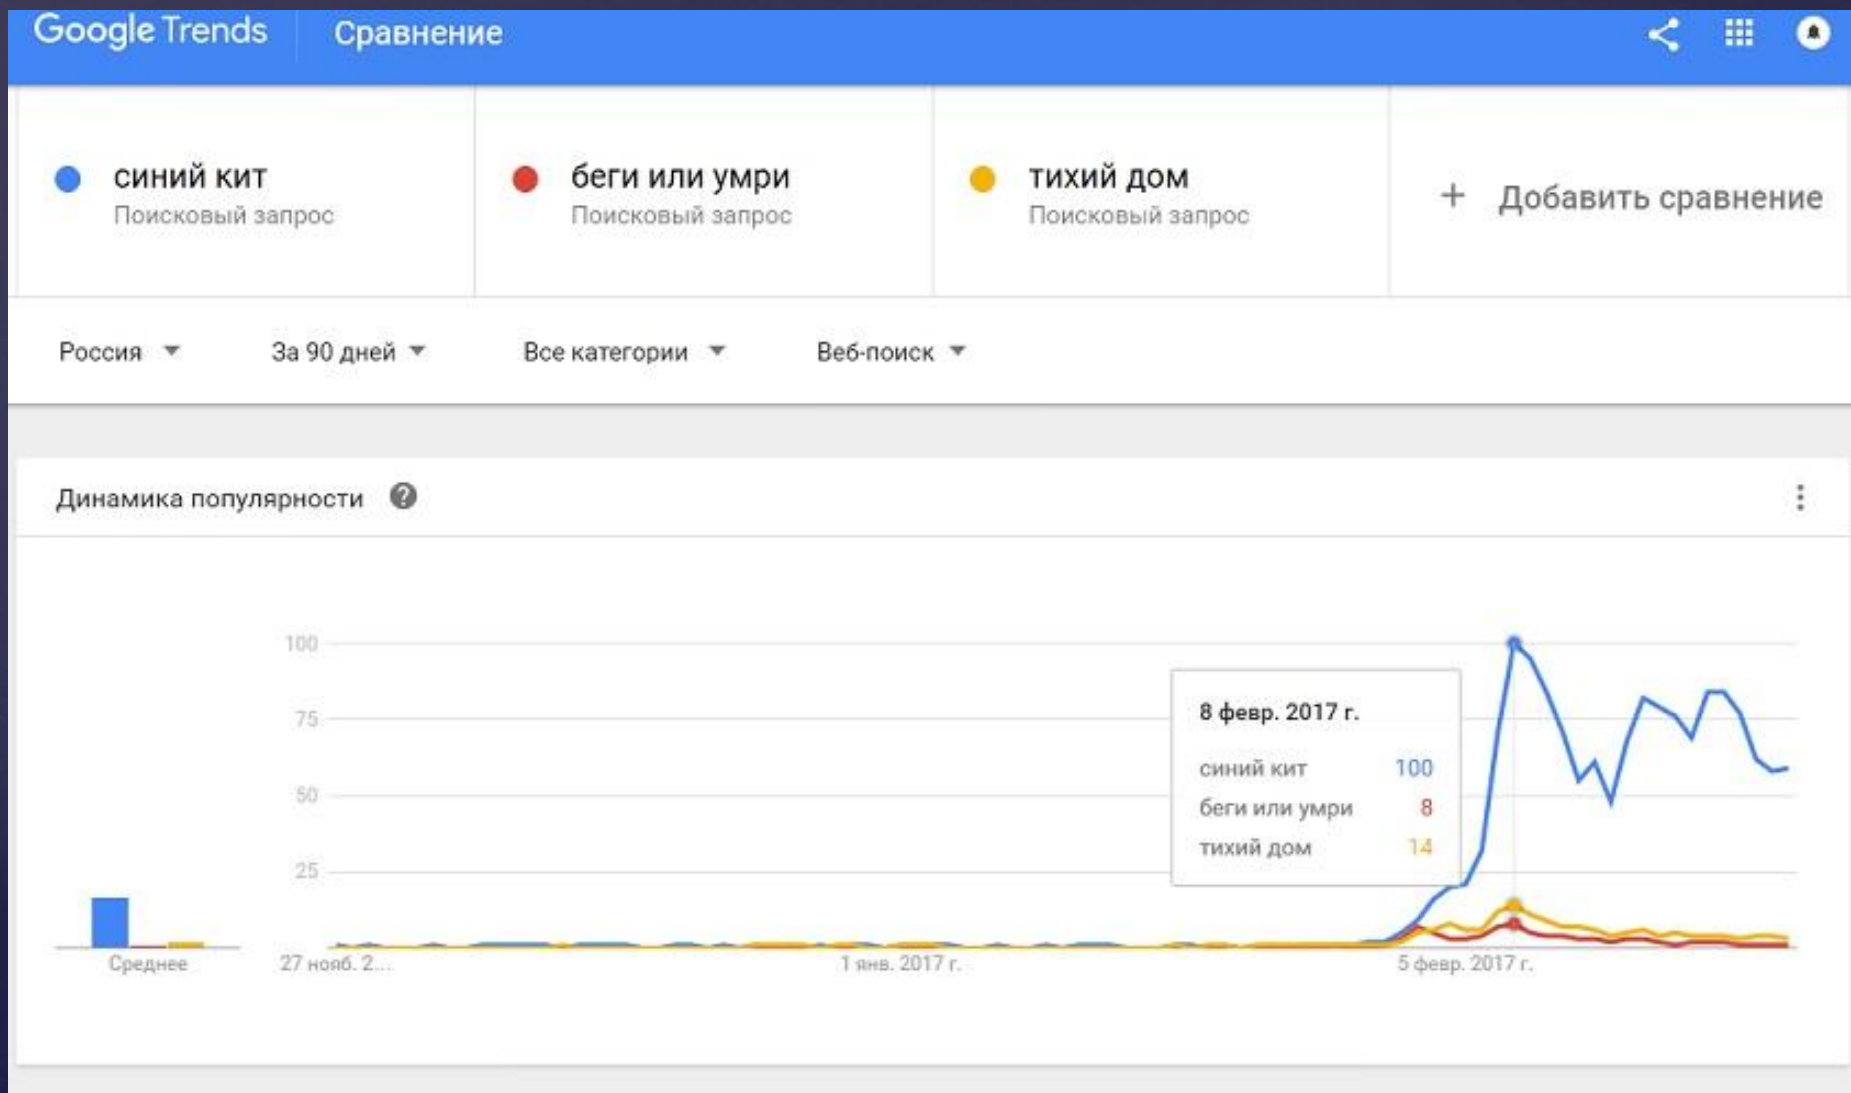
Google Trends Сравнение

синий кит
Поисковый запрос

беги или умри
Поисковый запрос

тихий дом
Поисковый запрос

+ Добавить сравнение

Россия За 90 дней Все категории Веб-поиск

Динамика популярности

100
75
50
25

Среднее
27 нояб. 2...
1 янв. 2017 г.
5 февр. 2017 г.

8 февр. 2017 г.
синий кит 100
беги или умри 8
тихий дом 14